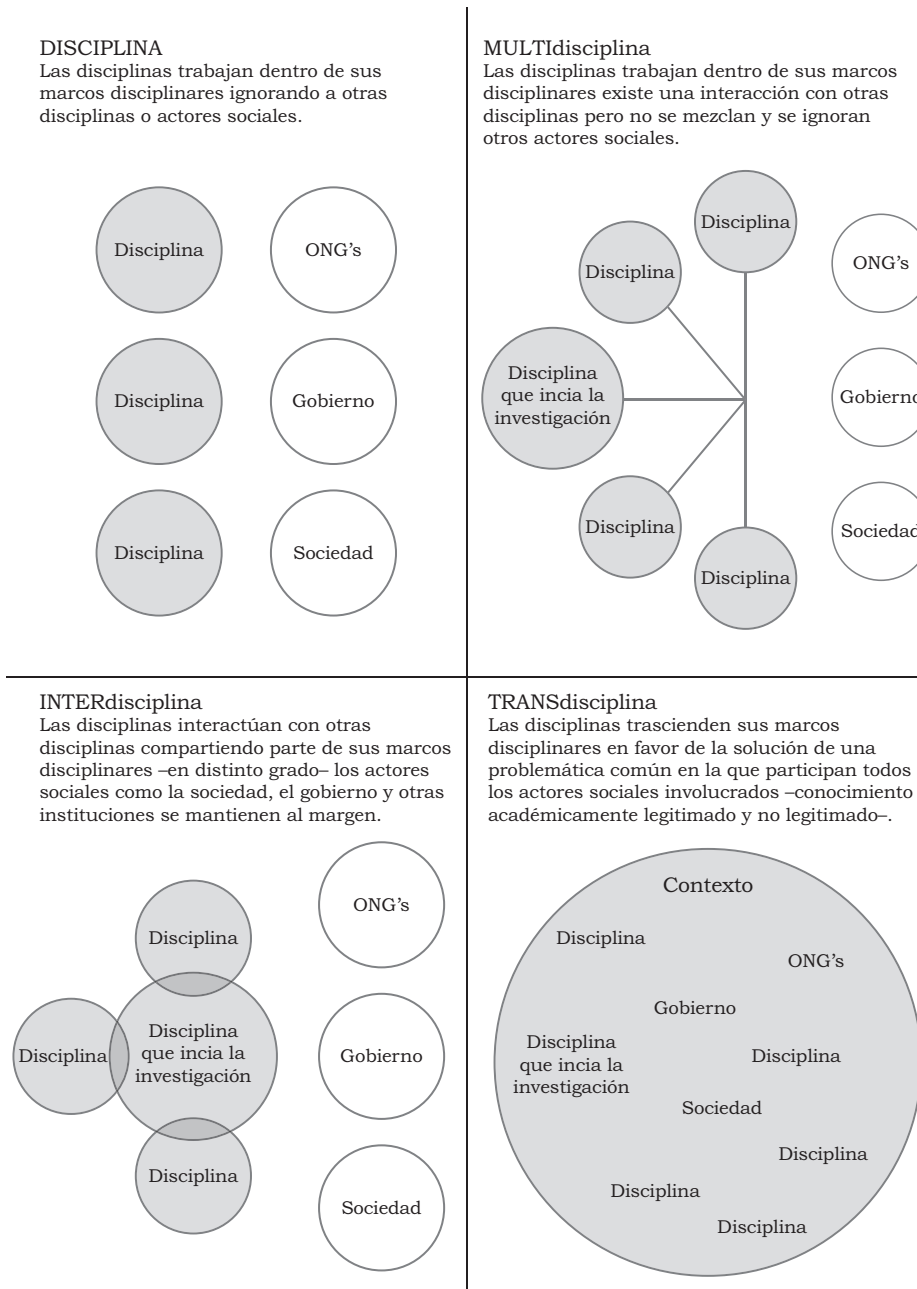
DISCIPLINA
Las disciplinas trabajan dentro de sus marcos disciplinares ignorando a otras disciplinas o actores sociales.

Disciplina
ONG's
Disciplina
Gobierno
Disciplina
Sociedad

MULTIdisciplina
Las disciplinas trabajan dentro de sus marcos disciplinares existe una interacción con otras disciplinas pero no se mezclan y se ignoran otros actores sociales.

Disciplina
Disciplina
ONG's
Disciplina que incia la investigación
Gobierno
Disciplina
Sociedad
Disciplina

INTERdisciplina
Las disciplinas interactúan con otras disciplinas compartiendo parte de sus marcos disciplinares –en distinto grado– los actores sociales como la sociedad, el gobierno y otras instituciones se mantienen al margen.

ONG's
Disciplina
Disciplina
Disciplina que incia la investigación
Gobierno
Disciplina
Sociedad

TRANSdisciplina
Las disciplinas trascienden sus marcos disciplinares en favor de la solución de una problemática común en la que participan todos los actores sociales involucrados –conocimiento académicamente legitimado y no legitimado–.

Contexto
Disciplina
ONG's
Gobierno
Disciplina que incia la investigación
Disciplina
Sociedad
Disciplina
Disciplina
Disciplina